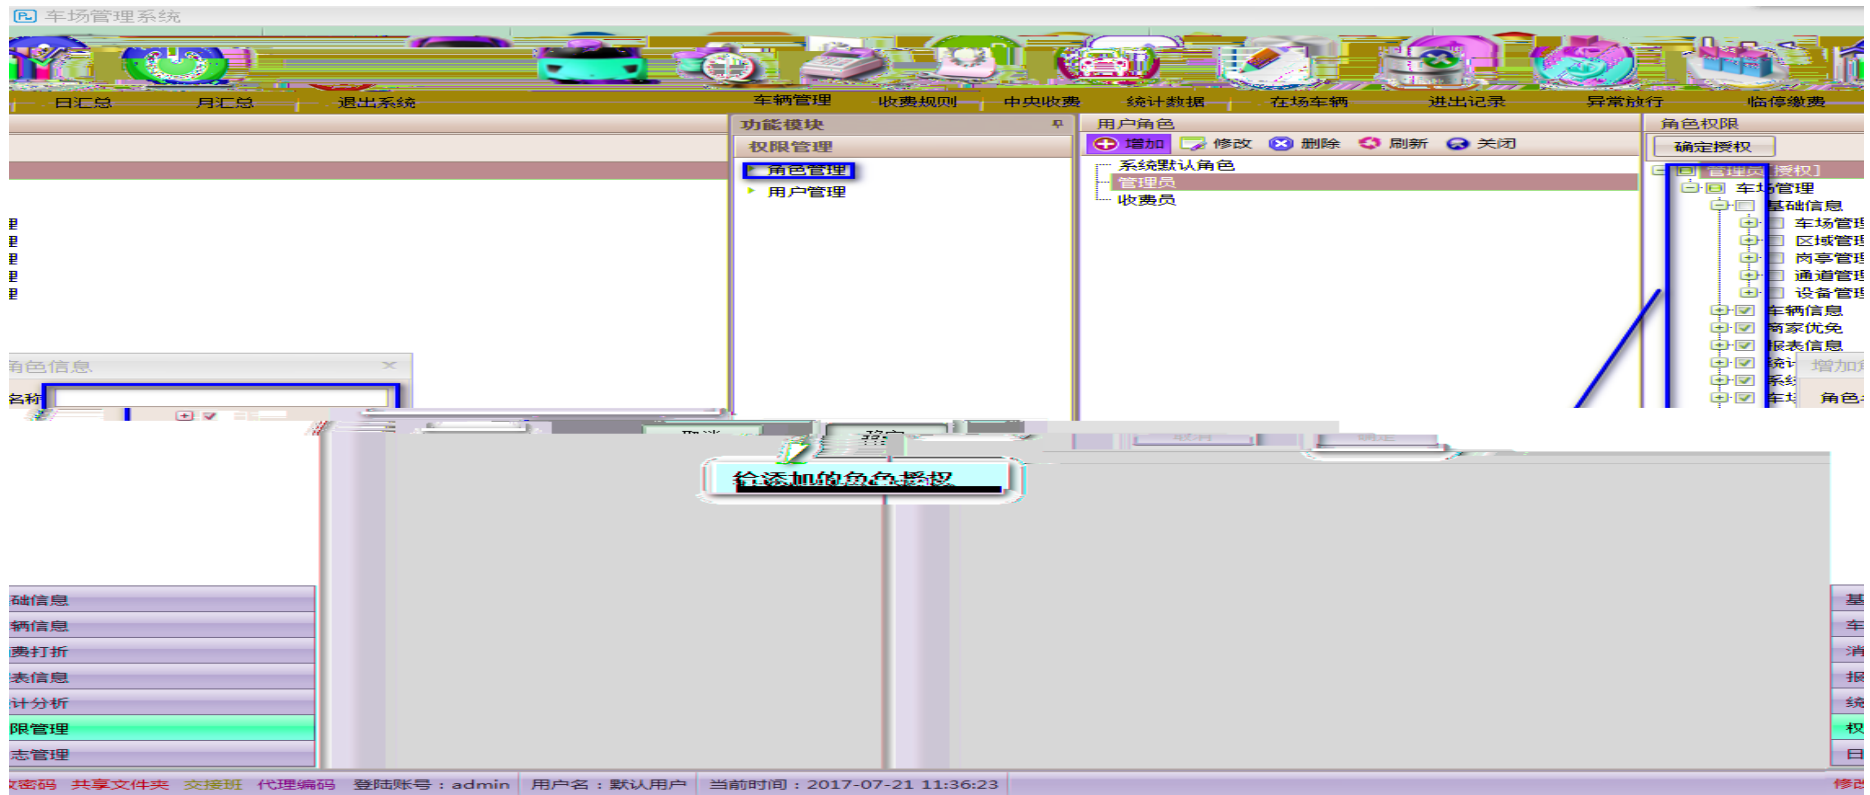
车场管理系统

日汇总 月汇总 退出系统 车辆管理 收费规则 中央收费 统计数据 在场车辆 进出记录 异常放行 临停缴费

功能模块
权限管理
角色管理
用户管理

用户角色
增加 修改 删除 刷新 关闭
系统默认角色
管理员
收费员

角色权限
确定授权
管理员[授权]
车场管理
基础信息
车场管理
区域管理
岗亭管理
通道管理
设备管理
车辆信息
商家优免
报表信息
统计
系统
车场

角色信息
名称

增加
角色

取消 确定

给添加的角色授权

础信息
辆信息
费打折
表信息
计分析
限管理
志管理

基
车
消
报
统
权
日

改密码 共享文件夹 交接班 代理编码 登陆账号：admin 用户名：默认用户 当前时间：2017-07-21 11:36:23
修改